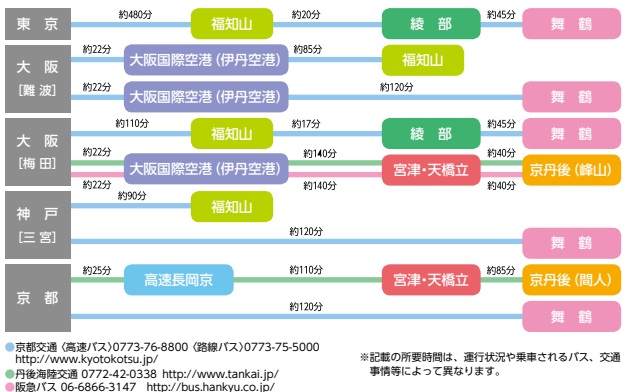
東京 約480分 福知山 約20分 綾部 約45分 舞鶴

大阪 [難波] 約22分 大阪国際空港（伊丹空港） 約85分 福知山
約22分 大阪国際空港（伊丹空港） 約120分 舞鶴

大阪 [梅田] 約110分 福知山 約17分 綾部 約45分 舞鶴
約22分 大阪国際空港（伊丹空港） 約140分 宮津・天橋立 約40分 京丹後（峰山）
約22分 約140分 約40分

神戸 [三宮] 約90分 福知山
約120分 舞鶴

京都 約25分 高速長岡京 約110分 宮津・天橋立 約85分 京丹後（間人）
約120分 舞鶴

京都交通（高速バス）0773-76-8800（路線バス）0773-75-5000 http://www.kyotokotsu.jp/
丹後海陸交通 0772-42-0338 http://www.tankai.jp/
阪急バス 06-6866-3147 http://bus.hankyu.co.jp/

※記載の所要時間は、運行状況や乗車されるバス、交通事情等によって異なります。